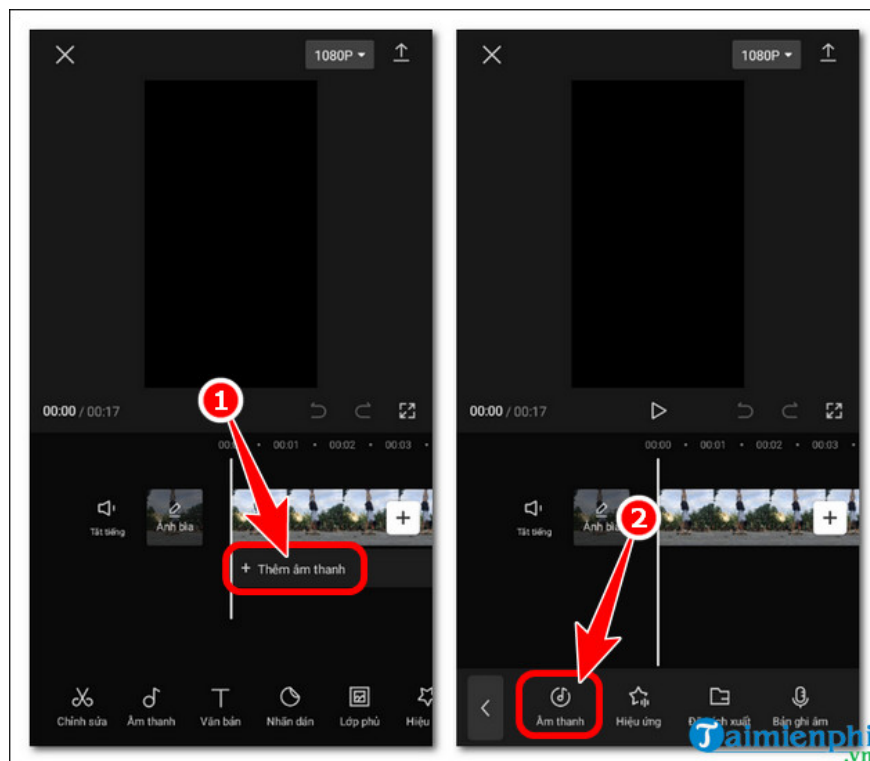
1080P

00:00 / 00:17

1

00:01 00:02 00:03

Tắt tiếng

Ảnh bìa

+ Thêm âm thanh

Chỉnh sửa Âm thanh Văn bản Nhãn dán Lớp phủ Hiệu

1080P

00:00 / 00:17

00:00 00:01 00:02 00:03

Tắt tiếng

Ảnh bìa

2

Âm thanh Hiệu ứng Đã trích xuất Bản ghi âm

Taimienphi.vn